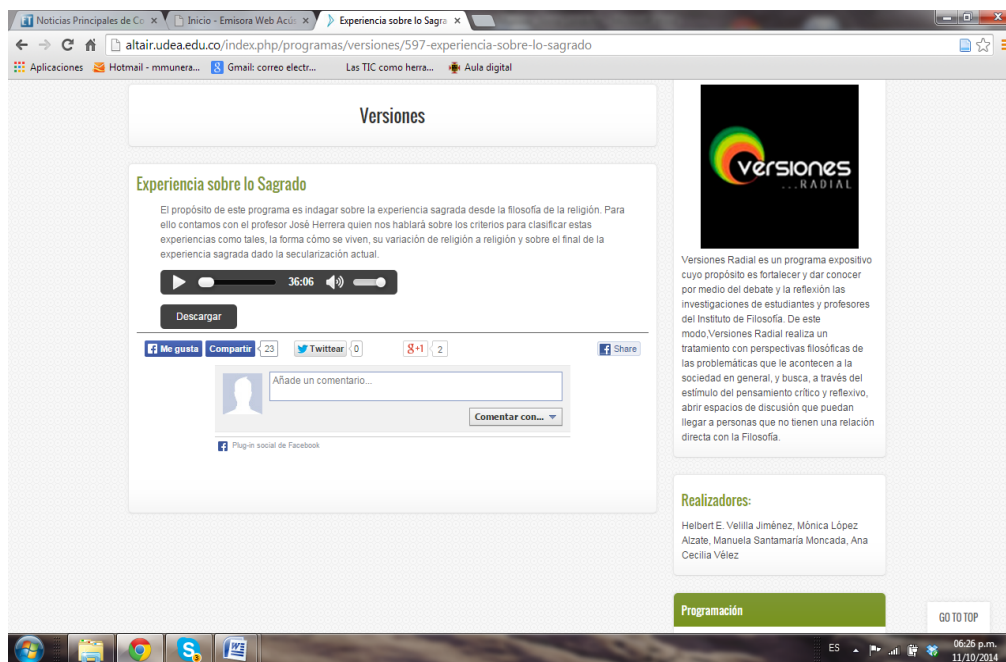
Noticias Principales de Co ×
Inicio - Emisora Web Acú ×
Experiencia sobre lo Sagra ×

altair.udea.edu.co/index.php/programas/versiones/597-experiencia-sobre-lo-sagrado

Aplicaciones
Hotmail - mmunera...
Gmail: correo electr...
Las TIC como herra...
Aula digital

Versiones

Experiencia sobre lo Sagrado

El propósito de este programa es indagar sobre la experiencia sagrada desde la filosofía de la religión. Para ello contamos con el profesor José Herrera quien nos hablará sobre los criterios para clasificar estas experiencias como tales, la forma cómo se viven, su variación de religión a religión y sobre el final de la experiencia sagrada dado la secularización actual.

36:06

Descargar

Me gusta
Compartir
23
Twittear
0
+1
2
Share

Añade un comentario...

Comentar con...

Plug-in social de Facebook

versiones
...RADIAL

Versiones Radial es un programa expositivo cuyo propósito es fortalecer y dar conocer por medio del debate y la reflexión las investigaciones de estudiantes y profesores del Instituto de Filosofía. De este modo,Versiones Radial realiza un tratamiento con perspectivas filosóficas de las problemáticas que le acontecen a la sociedad en general, y busca, a través del estímulo del pensamiento crítico y reflexivo, abrir espacios de discusión que puedan llegar a personas que no tienen una relación directa con la Filosofía.

Realizadores:

Helbert E. Velilla Jiménez, Mónica López Alzate, Manuela Santamaría Moncada, Ana Cecilia Vélez

Programación

GO TO TOP

ES
06:26 p.m.
11/10/2014